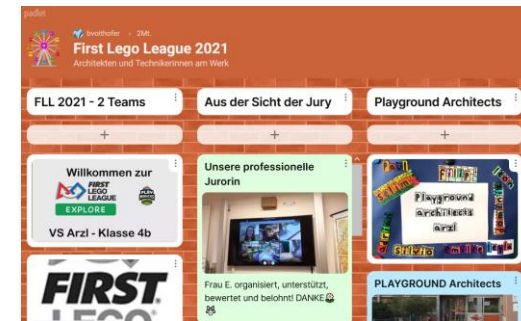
padlet

bvoithofer • 2Mt.

First Lego League 2021

Architekten und Technikerinnen am Werk

FLL 2021 - 2 Teams

+

Willkommen zur

FIRST LEGO LEAGUE

EXPLORE

PLAY

VS Arzl - Klasse 4b

FIRST

Aus der Sicht der Jury

+

Unsere professionelle Jurorin

Frau E. organisiert, unterstützt, bewertet und belohnt! DANKE

Playground Architects

+

Playground architects arzl

PLAYGROUND Architects